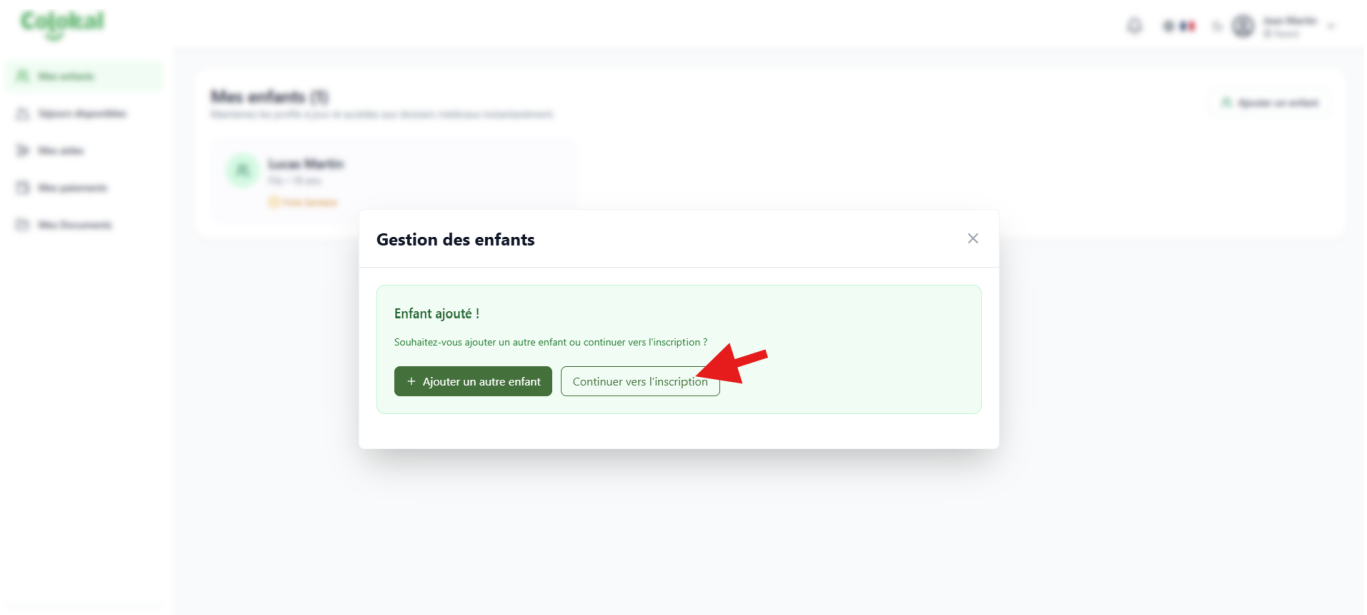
Colokal

Mes enfants
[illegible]
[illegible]
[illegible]
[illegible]

Mes enfants (1)
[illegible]

Ajouter un enfant

Lucas Martin
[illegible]
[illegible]

Gestion des enfants

Enfant ajouté !

Souhaitez-vous ajouter un autre enfant ou continuer vers l'inscription ?

+ Ajouter un autre enfant

Continuer vers l'inscription